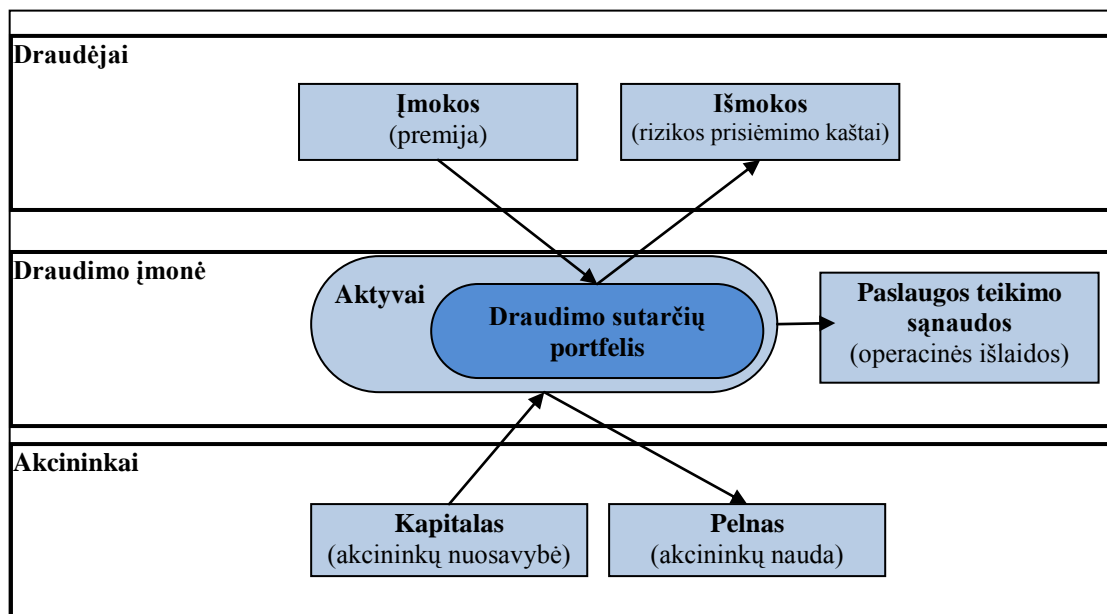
Draudėjai

Įmokos
(premija)

Išmokos
(rizikos prisiėmimo kaštai)

Draudimo įmonė

Aktyvai

Draudimo sutarčių portfelis

Paslaugos teikimo sąnaudos
(operacinės išlaidos)

Akcininkai

Kapitalas
(akcininkų nuosavybė)

Pelnas
(akcininkų nauda)